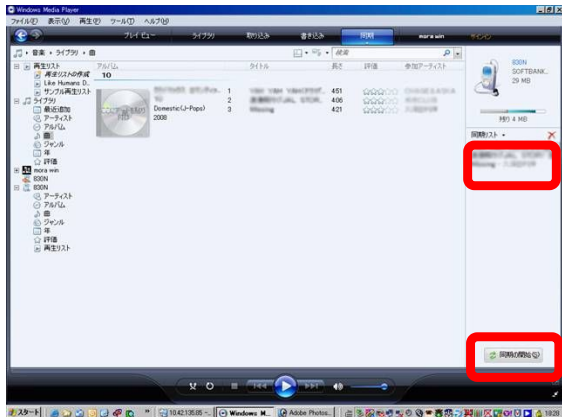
Windows Media Player

ファイル(F) 表示(V) 再生(P) ツール(T) ヘルプ(H)

プレイビュー ライブラリ 取り込み 書き込み 同期 mora win

音楽 ▸ ライブラリ ▸ 曲

検索

再生リスト
再生リストの作成
Like Humans D...
サンプル再生リスト
ライブラリ
最近追加
アーティスト
アルバム
曲
ジャンル
年
評価
mora win
830N
830N
アーティスト
アルバム
曲
ジャンル
年
評価
再生リスト

アルバム タイトル 長さ 評価 参加アーティスト

10

Domestic(J-Pops)
2008

1 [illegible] 4:51 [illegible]
2 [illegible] 4:06 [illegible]
3 Missing 4:21 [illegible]

830N
SOFTBANK...
29 MB

残り 4 MB

同期リスト

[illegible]
Missing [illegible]

同期の開始(S)

スタート

10.42.135.65 - ...
Windows M...
Adobe Photos...

19:28